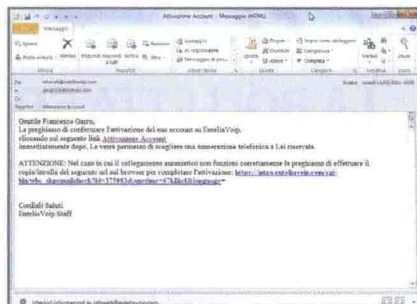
Attivazione Account - Messaggio (HTML)

Messaggio

Gentile Francesco Garro,
La preghiamo di confermare l'attivazione del suo account su EuteliaVoip.
cliccando sul seguente link Attivazione Account
Immediatamente dopo, Le verrà permesso di scegliere una numerazione telefonica a Lei riservata.

ATTENZIONE: Nel caso in cui il collegamento automatico non funzioni correttamente la preghiamo di effettuare il copia/incolla del seguente url sul browser per completare l'attivazione: https://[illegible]

Cordiali Saluti
EutelíaVoip Staff